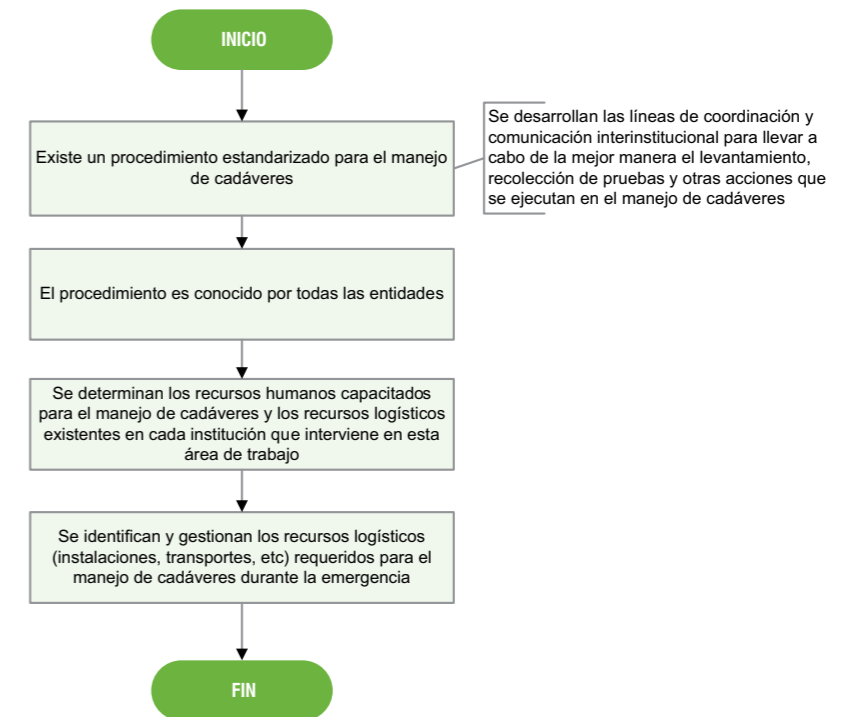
INICIO

Existe un procedimiento estandarizado para el manejo de cadáveres

Se desarrollan las líneas de coordinación y comunicación interinstitucional para llevar a cabo de la mejor manera el levantamiento, recolección de pruebas y otras acciones que se ejecutan en el manejo de cadáveres

El procedimiento es conocido por todas las entidades

Se determinan los recursos humanos capacitados para el manejo de cadáveres y los recursos logísticos existentes en cada institución que interviene en esta área de trabajo

Se identifican y gestionan los recursos logísticos (instalaciones, transportes, etc) requeridos para el manejo de cadáveres durante la emergencia

FIN